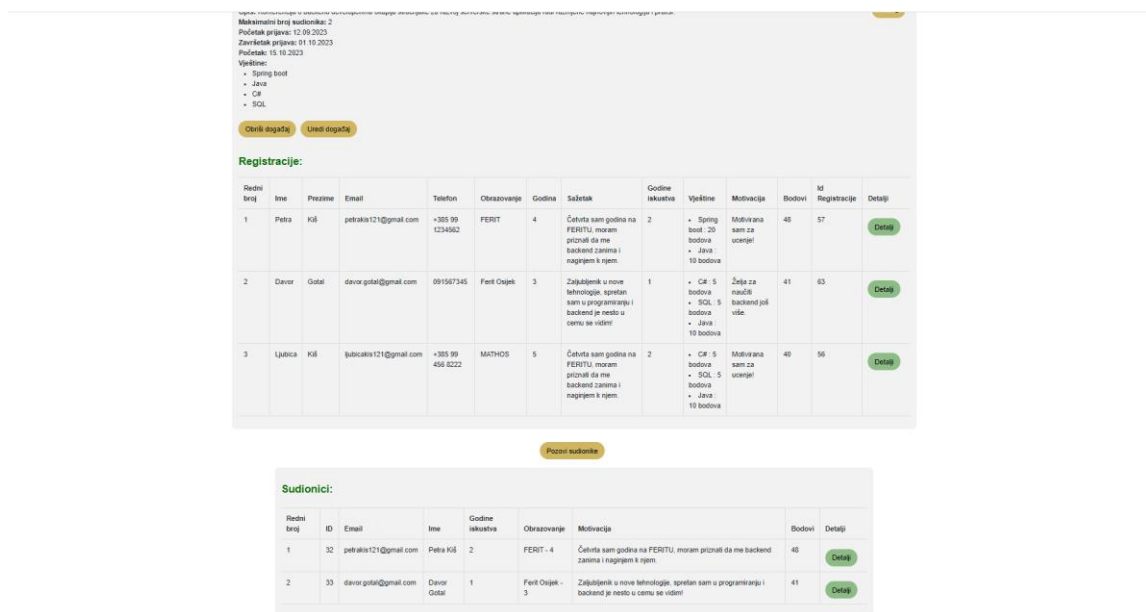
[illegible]
Maksimalni broj sudionika: 2
Početak prijava: 12.09.2023
Završetak prijava: 01.10.2023
Početak: 15.10.2023
Vještine:
- Spring boot
- Java
- C#
- SQL

Obriši događaj Uredi događaj

Registracije:

| Redni broj | Ime | Prezime | Email | Telefon | Obrazovanje | Godina | Sažetak | Godine iskustva | Vještine | Motivacija | Bodovi | Id Registracije | Detalji |
|---|---|---|---|---|---|---|---|---|---|---|---|---|---|
| 1 | Petra | Kiš | petrakis121@gmail.com | +385 99 1234562 | FERIT | 4 | Četvrta sam godina na FERITU, moram priznati da me backend zanima i naginjem k njem. | 2 | Spring boot : 20 bodova; Java : 10 bodova | Motivirana sam za ucenje! | 48 | 57 | Detalji |
| 2 | Davor | Gotal | davor.gotal@gmail.com | 091567345 | Ferit Osijek | 3 | Zaljubljenik u nove tehnologije, spretan sam u programiranju i backend je nesto u cemu se vidim! | 1 | C# : 5 bodova; SQL : 5 bodova; Java : 10 bodova | Želja za naučiti backend još više. | 41 | 63 | Detalji |
| 3 | Ljubica | Kiš | ljubicakis121@gmail.com | +385 99 456 8222 | MATHOS | 5 | Četvrta sam godina na FERITU, moram priznati da me backend zanima i naginjem k njem. | 2 | C# : 5 bodova; SQL : 5 bodova; Java : 10 bodova | Motivirana sam za ucenje! | 40 | 56 | Detalji |

Pozovi sudionike

Sudionici:

| Redni broj | ID | Email | Ime | Godine iskustva | Obrazovanje | Motivacija | Bodovi | Detalji |
|---|---|---|---|---|---|---|---|---|
| 1 | 32 | petrakis121@gmail.com | Petra Kiš | 2 | FERIT - 4 | Četvrta sam godina na FERITU, moram priznati da me backend zanima i naginjem k njem. | 48 | Detalji |
| 2 | 33 | davor.gotal@gmail.com | Davor Gotal | 1 | Ferit Osijek - 3 | Zaljubljenik u nove tehnologije, spretan sam u programiranju i backend je nesto u cemu se vidim! | 41 | Detalji |